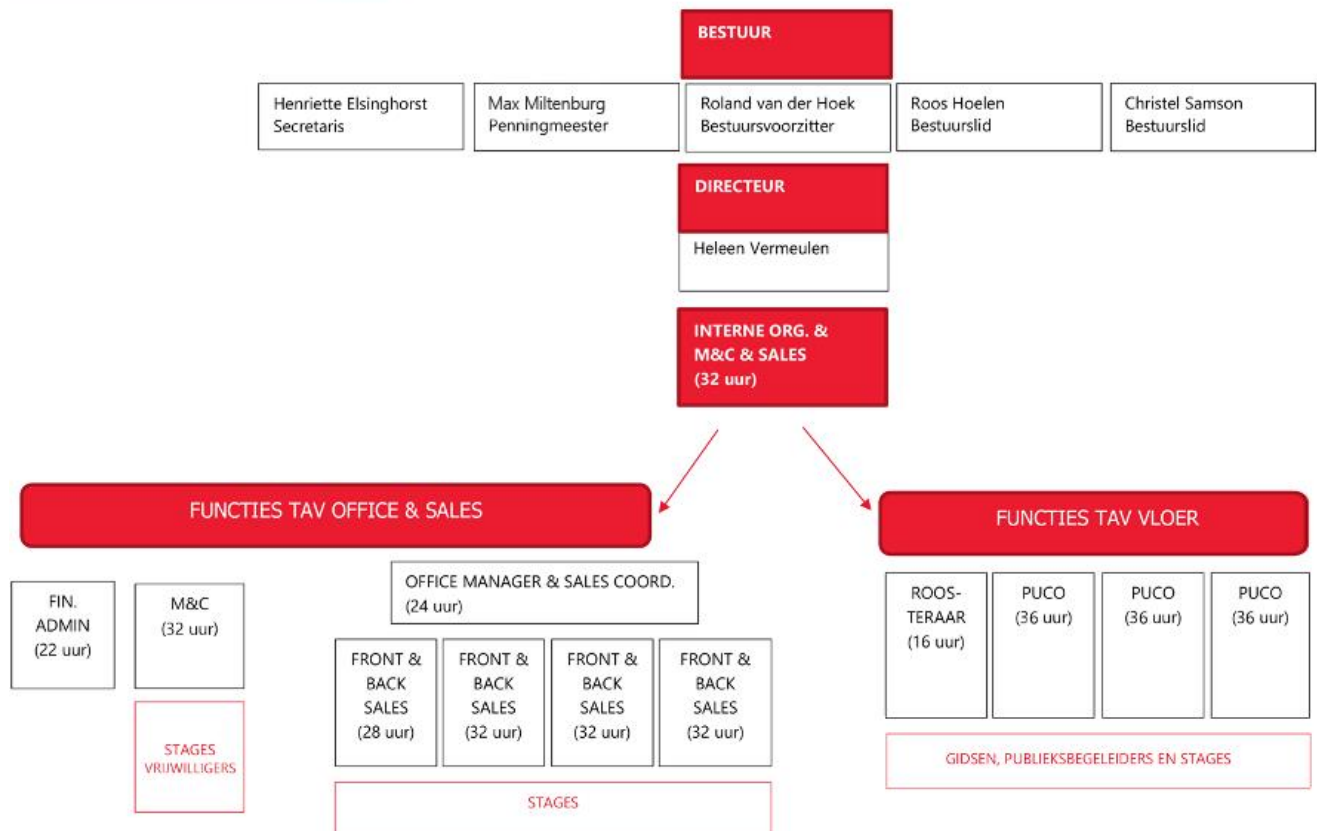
BESTUUR

Henriette Elsinghorst
Secretaris

Max Miltenburg
Penningmeester

Roland van der Hoek
Bestuursvoorzitter

Roos Hoelen
Bestuurslid

Christel Samson
Bestuurslid

DIRECTEUR

Heleen Vermeulen

INTERNE ORG. & M&C & SALES (32 uur)

FUNCTIES TAV OFFICE & SALES

FUNCTIES TAV VLOER

FIN. ADMIN (22 uur)

M&C (32 uur)

STAGES VRIJWILLIGERS

OFFICE MANAGER & SALES COORD. (24 uur)

FRONT & BACK SALES (28 uur)

FRONT & BACK SALES (32 uur)

FRONT & BACK SALES (32 uur)

FRONT & BACK SALES (32 uur)

STAGES

ROOSTERAAR (16 uur)

PUCO (36 uur)

PUCO (36 uur)

PUCO (36 uur)

GIDSEN, PUBLIEKSBEGELEIDERS EN STAGES